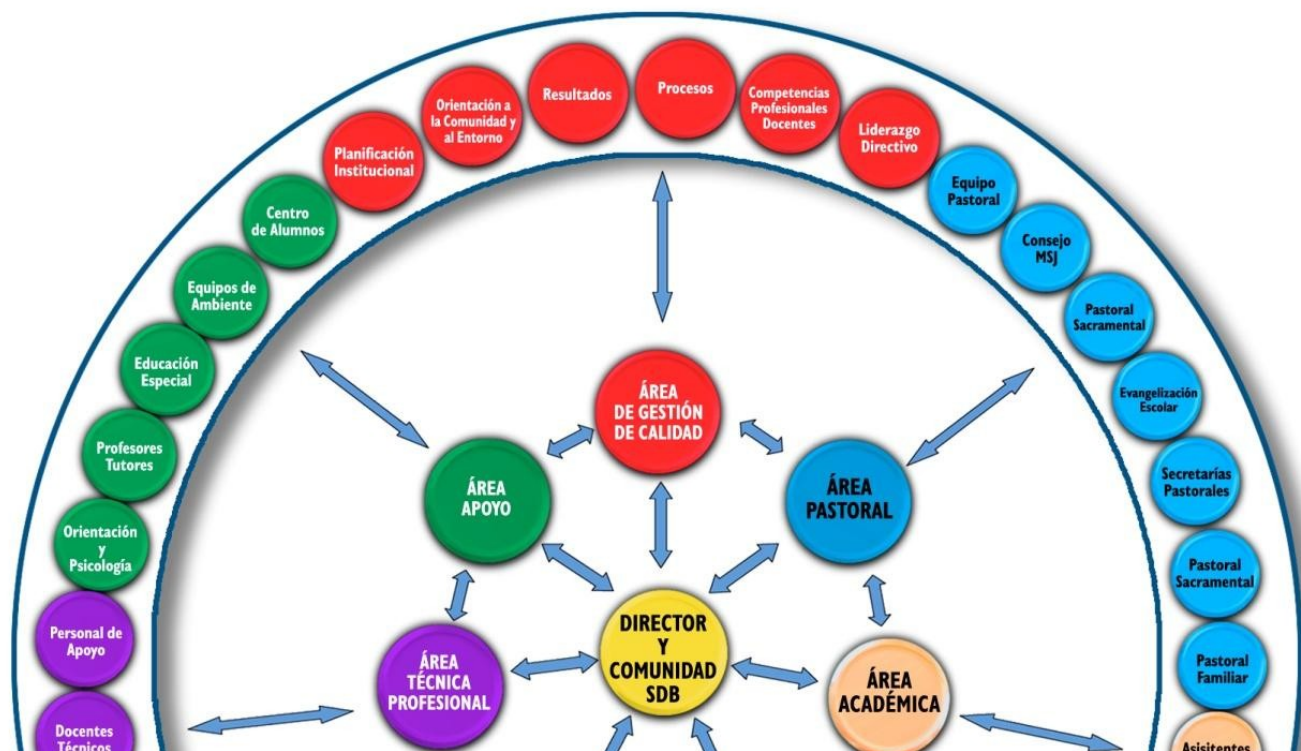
Resultados

Procesos

Orientación a la Comunidad y al Entorno

Competencias Profesionales Docentes

Planificación Institucional

Liderazgo Directivo

Centro de Alumnos

Equipo Pastoral

Equipos de Ambiente

Consejo MSJ

Educación Especial

Pastoral Sacramental

Evangelización Escolar

Profesores Tutores

Secretarías Pastorales

Orientación y Psicología

Pastoral Sacramental

Personal de Apoyo

Pastoral Familiar

Docentes Técnicos

Asisitentes

ÁREA DE GESTIÓN DE CALIDAD

ÁREA APOYO

ÁREA PASTORAL

DIRECTOR Y COMUNIDAD SDB

ÁREA TÉCNICA PROFESIONAL

ÁREA ACADÉMICA